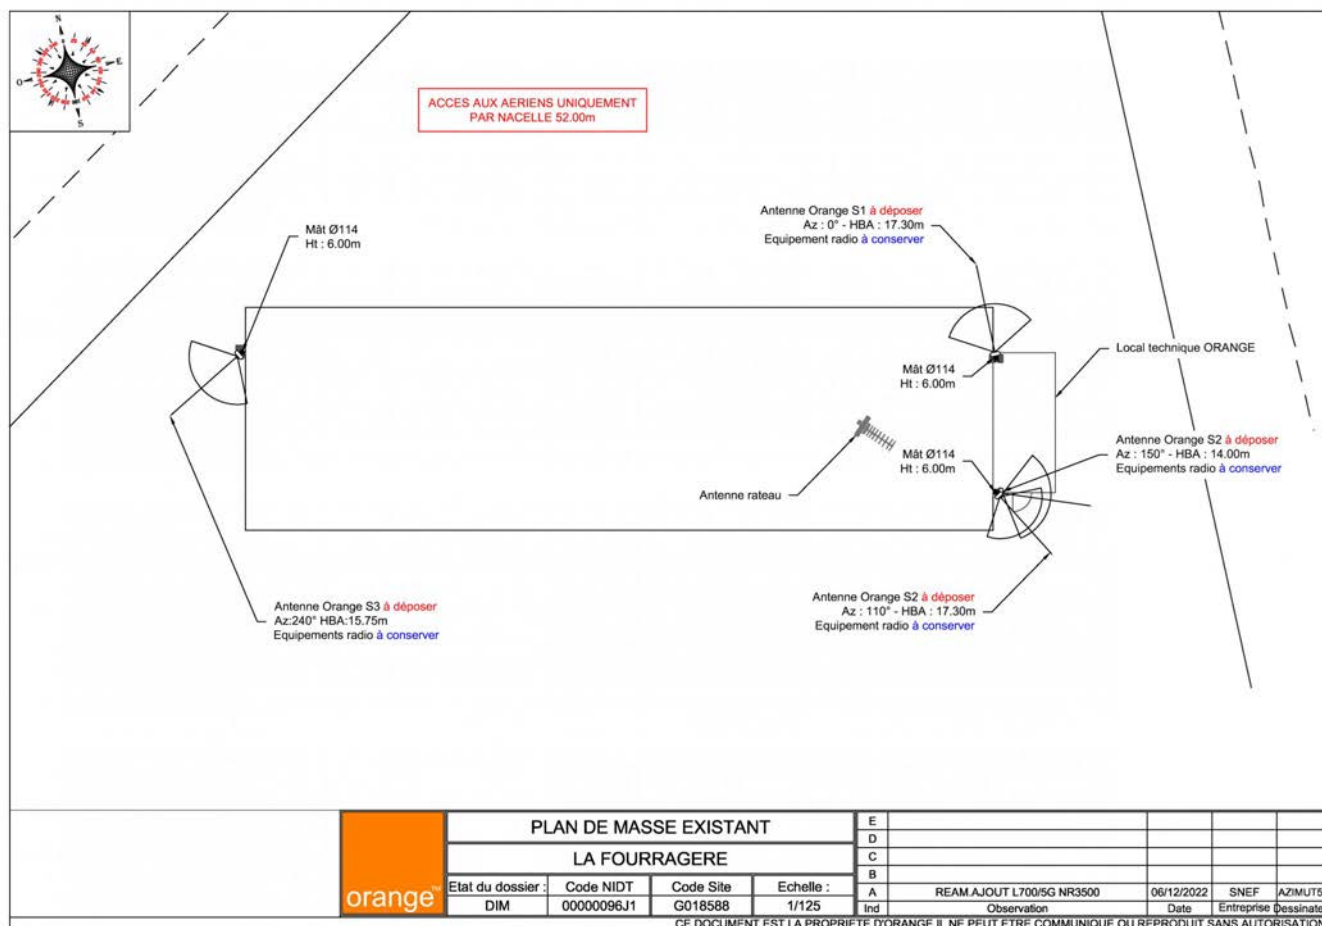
N
O
E
S

ACCES AUX AERIENS UNIQUEMENT
PAR NACELLE 52.00m

Mât Ø114
Ht : 6.00m

Antenne Orange S1 à déposer
Az : 0° - HBA : 17.30m
Equipement radio à conserver

Local technique ORANGE

Mât Ø114
Ht : 6.00m

Antenne Orange S2 à déposer
Az : 150° - HBA : 14.00m
Equipements radio à conserver

Mât Ø114
Ht : 6.00m

Antenne rateau

Antenne Orange S2 à déposer
Az : 110° - HBA : 17.30m
Equipement radio à conserver

Antenne Orange S3 à déposer
Az:240° HBA:15.75m
Equipements radio à conserver

PLAN DE MASSE EXISTANT

LA FOURRAGERE

orange™

| Etat du dossier : | Code NIDT | Code Site | Echelle : |
|---|---|---|---|
| DIM | 00000096J1 | G018588 | 1/125 |

| | | | | |
|---|---|---|---|---|
| E | | | | |
| D | | | | |
| C | | | | |
| B | | | | |
| A | REAM.AJOUT L700/5G NR3500 | 06/12/2022 | SNEF | AZIMUT5 |
| Ind | Observation | Date | Entreprise | Dessinate |

CE DOCUMENT EST LA PROPRIETE D'ORANGE IL NE PEUT ETRE COMMUNIQUE OU REPRODUIT SANS AUTORISATION